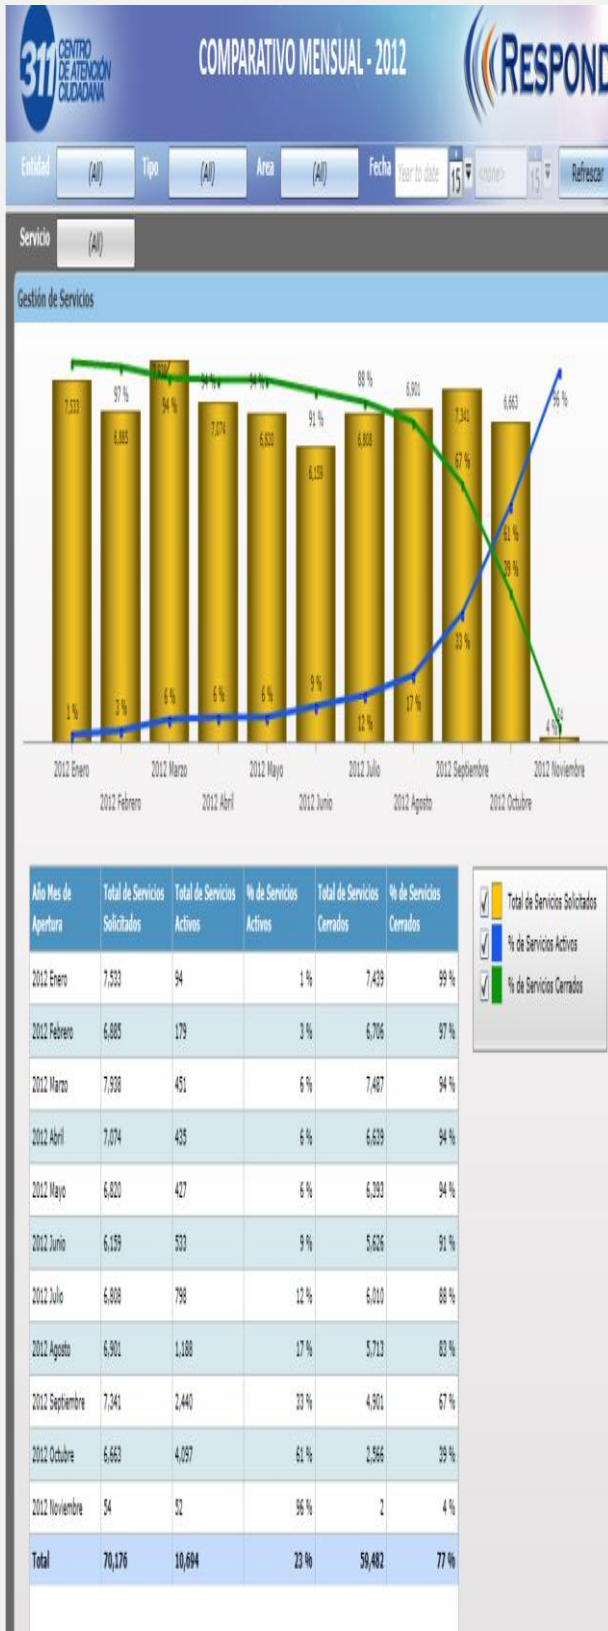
311 CENTRO DE ATENCIÓN CIUDADANA

COMPARATIVO MENSUAL - 2012

RESPOND

Entidad (All) Tipo (All) Area (All) Fecha Year to date 15 <none> 15 Refrescar

Servicio (All)

Gestión de Servicios

7,533 6,885 7,938 7,074 6,820 6,159 6,808 6,901 7,341 6,663

99 % 97 % 94 % 94 % 94 % 91 % 88 % 83 % 67 % 39 % 4 %

1 % 3 % 6 % 6 % 6 % 9 % 12 % 17 % 33 % 61 % 96 %

2012 Enero 2012 Febrero 2012 Marzo 2012 Abril 2012 Mayo 2012 Junio 2012 Julio 2012 Agosto 2012 Septiembre 2012 Octubre 2012 Noviembre

| Año Mes de Apertura | Total de Servicios Solicitados | Total de Servicios Activos | % de Servicios Activos | Total de Servicios Cerrados | % de Servicios Cerrados |
|---|---|---|---|---|---|
| 2012 Enero | 7,533 | 94 | 1 % | 7,439 | 99 % |
| 2012 Febrero | 6,885 | 179 | 3 % | 6,706 | 97 % |
| 2012 Marzo | 7,938 | 451 | 6 % | 7,487 | 94 % |
| 2012 Abril | 7,074 | 435 | 6 % | 6,639 | 94 % |
| 2012 Mayo | 6,820 | 427 | 6 % | 6,393 | 94 % |
| 2012 Junio | 6,159 | 533 | 9 % | 5,626 | 91 % |
| 2012 Julio | 6,808 | 798 | 12 % | 6,010 | 88 % |
| 2012 Agosto | 6,901 | 1,188 | 17 % | 5,713 | 83 % |
| 2012 Septiembre | 7,341 | 2,440 | 33 % | 4,901 | 67 % |
| 2012 Octubre | 6,663 | 4,097 | 61 % | 2,566 | 39 % |
| 2012 Noviembre | 54 | 52 | 96 % | 2 | 4 % |
| Total | 70,176 | 10,694 | 23 % | 59,482 | 77 % |

Total de Servicios Solicitados
% de Servicios Activos
% de Servicios Cerrados